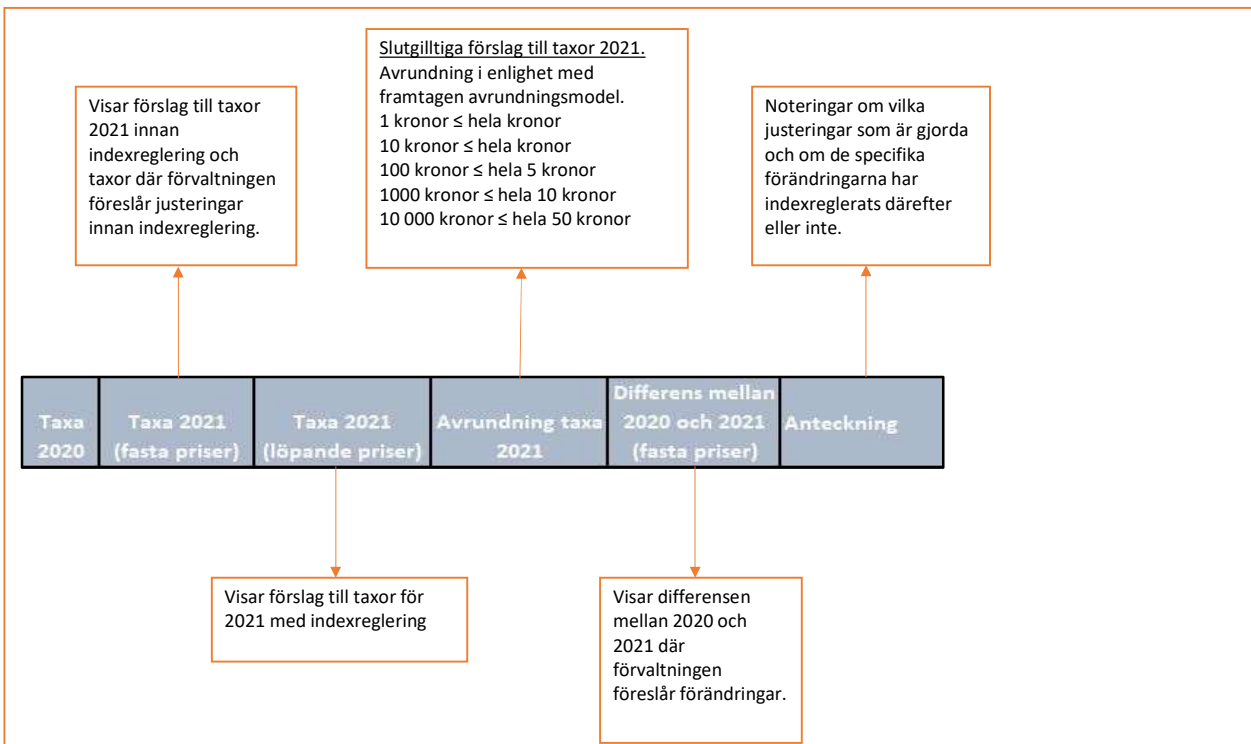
Slutgilltiga förslag till taxor 2021.
Avrundning i enlighet med framtagen avrundningsmodel.
1 kronor ≤ hela kronor
10 kronor ≤ hela kronor
100 kronor ≤ hela 5 kronor
1000 kronor ≤ hela 10 kronor
10 000 kronor ≤ hela 50 kronor

Visar förslag till taxor 2021 innan indexreglering och taxor där förvaltningen föreslår justeringar innan indexreglering.

Noteringar om vilka justeringar som är gjorda och om de specifika förändringarna har indexreglerats därefter eller inte.

| Taxa 2020 | Taxa 2021 (fasta priser) | Taxa 2021 (löpande priser) | Avrundning taxa 2021 | Differens mellan 2020 och 2021 (fasta priser) | Anteckning |
|---|---|---|---|---|---|

Visar förslag till taxor för 2021 med indexreglering

Visar differensen mellan 2020 och 2021 där förvaltningen föreslår förändringar.